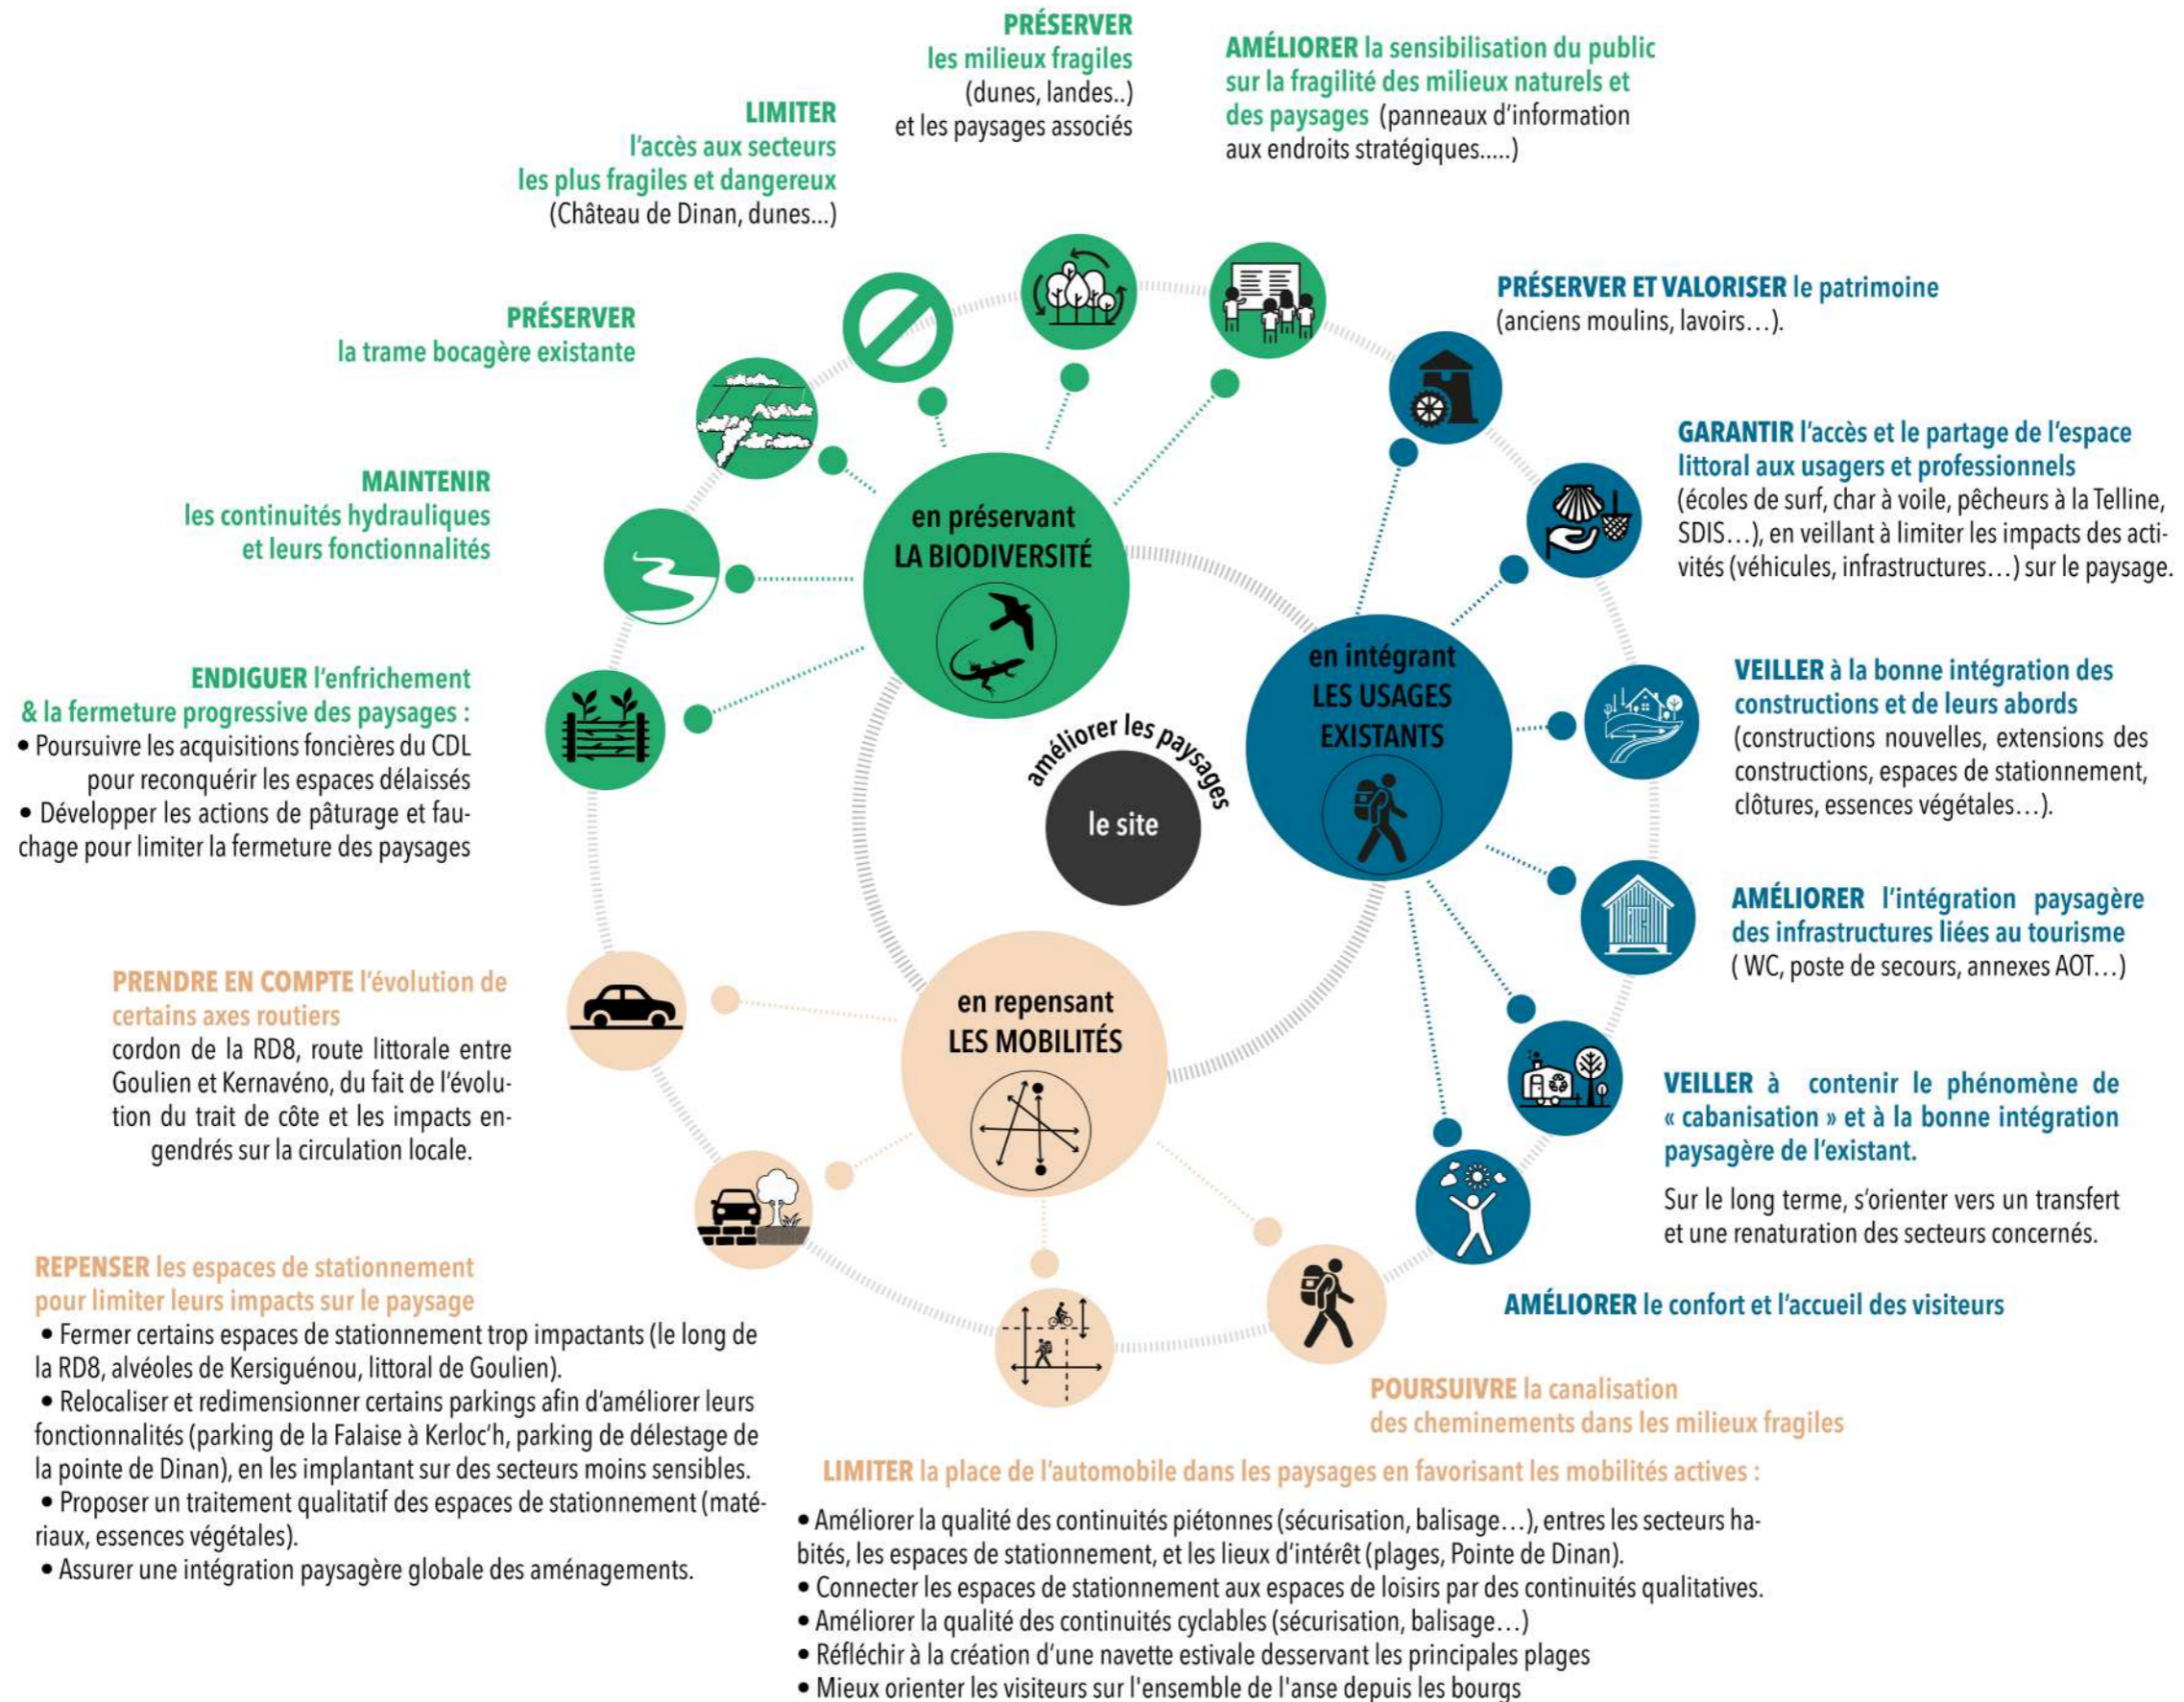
PRÉSERVER les milieux fragiles (dunes, landes..) et les paysages associés

AMÉLIORER la sensibilisation du public sur la fragilité des milieux naturels et des paysages (panneaux d'information aux endroits stratégiques.....)

LIMITER l'accès aux secteurs les plus fragiles et dangereux (Château de Dinan, dunes...)

PRÉSERVER la trame bocagère existante

PRÉSERVER ET VALORISER le patrimoine (anciens moulins, lavoirs…).

GARANTIR l'accès et le partage de l'espace littoral aux usagers et professionnels (écoles de surf, char à voile, pêcheurs à la Telline, SDIS…), en veillant à limiter les impacts des activités (véhicules, infrastructures…) sur le paysage.

MAINTENIR les continuités hydrauliques et leurs fonctionnalités

en préservant LA BIODIVERSITÉ

ENDIGUER l'enfrichement & la fermeture progressive des paysages :
• Poursuivre les acquisitions foncières du CDL pour reconquérir les espaces délaissés
• Développer les actions de pâturage et fauchage pour limiter la fermeture des paysages

en intégrant LES USAGES EXISTANTS

VEILLER à la bonne intégration des constructions et de leurs abords (constructions nouvelles, extensions des constructions, espaces de stationnement, clôtures, essences végétales…).

améliorer les paysages

le site

AMÉLIORER l'intégration paysagère des infrastructures liées au tourisme ( WC, poste de secours, annexes AOT…)

PRENDRE EN COMPTE l'évolution de certains axes routiers
cordon de la RD8, route littorale entre Goulien et Kernavéno, du fait de l'évolution du trait de côte et les impacts engendrés sur la circulation locale.

en repensant LES MOBILITÉS

VEILLER à contenir le phénomène de « cabanisation » et à la bonne intégration paysagère de l'existant.

Sur le long terme, s'orienter vers un transfert et une renaturation des secteurs concernés.

AMÉLIORER le confort et l'accueil des visiteurs

REPENSER les espaces de stationnement pour limiter leurs impacts sur le paysage
• Fermer certains espaces de stationnement trop impactants (le long de la RD8, alvéoles de Kersiguénou, littoral de Goulien).
• Relocaliser et redimensionner certains parkings afin d'améliorer leurs fonctionnalités (parking de la Falaise à Kerloc'h, parking de délestage de la pointe de Dinan), en les implantant sur des secteurs moins sensibles.
• Proposer un traitement qualitatif des espaces de stationnement (matériaux, essences végétales).
• Assurer une intégration paysagère globale des aménagements.

POURSUIVRE la canalisation des cheminements dans les milieux fragiles

LIMITER la place de l'automobile dans les paysages en favorisant les mobilités actives :
• Améliorer la qualité des continuités piétonnes (sécurisation, balisage…), entres les secteurs habités, les espaces de stationnement, et les lieux d'intérêt (plages, Pointe de Dinan).
• Connecter les espaces de stationnement aux espaces de loisirs par des continuités qualitatives.
• Améliorer la qualité des continuités cyclables (sécurisation, balisage…)
• Réfléchir à la création d'une navette estivale desservant les principales plages
• Mieux orienter les visiteurs sur l'ensemble de l'anse depuis les bourgs